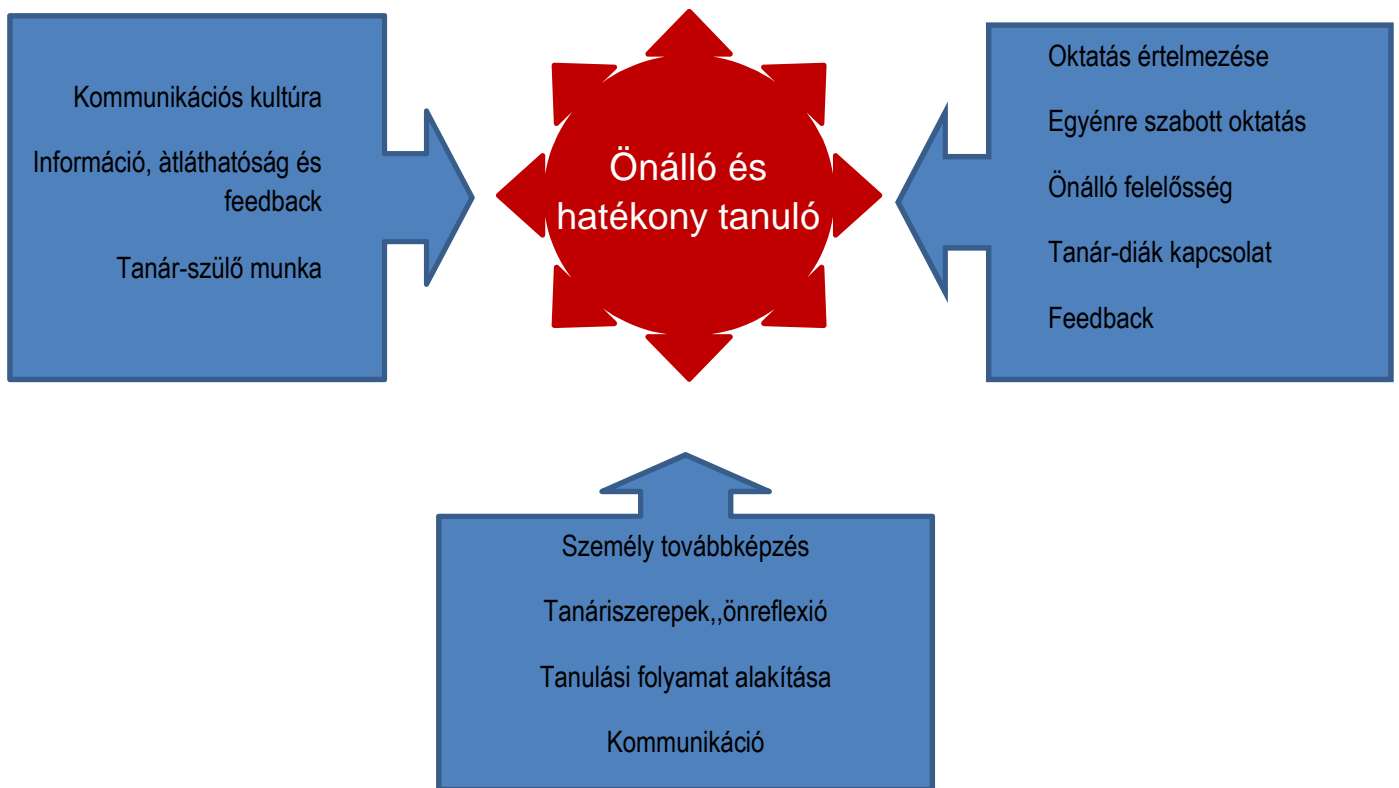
Kommunikációs kultúra

Információ, àtláthatóság és feedback

Tanár-szülő munka

Önálló és hatékony tanuló

Oktatás értelmezése

Egyénre szabott oktatás

Önálló felelősség

Tanár-diák kapcsolat

Feedback

Személy továbbképzés

Tanáriszerepek,,önreflexió

Tanulási folyamat alakítása

Kommunikáció